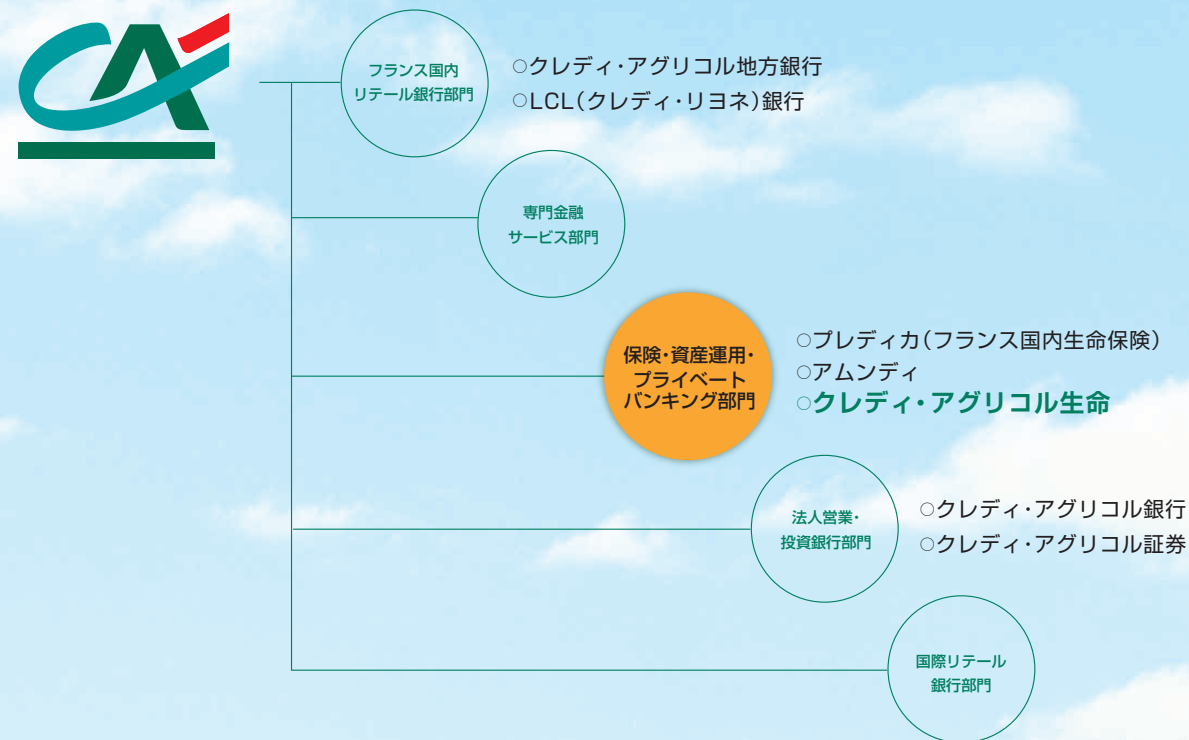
フランス国内
リテール銀行部門

○クレディ・アグリコル地方銀行
○LCL(クレディ・リヨネ)銀行

専門金融
サービス部門

保険・資産運用・
プライベート
バンキング部門

○プレディカ(フランス国内生命保険)
○アムンディ
○クレディ・アグリコル生命

法人営業・
投資銀行部門

○クレディ・アグリコル銀行
○クレディ・アグリコル証券

国際リテール
銀行部門